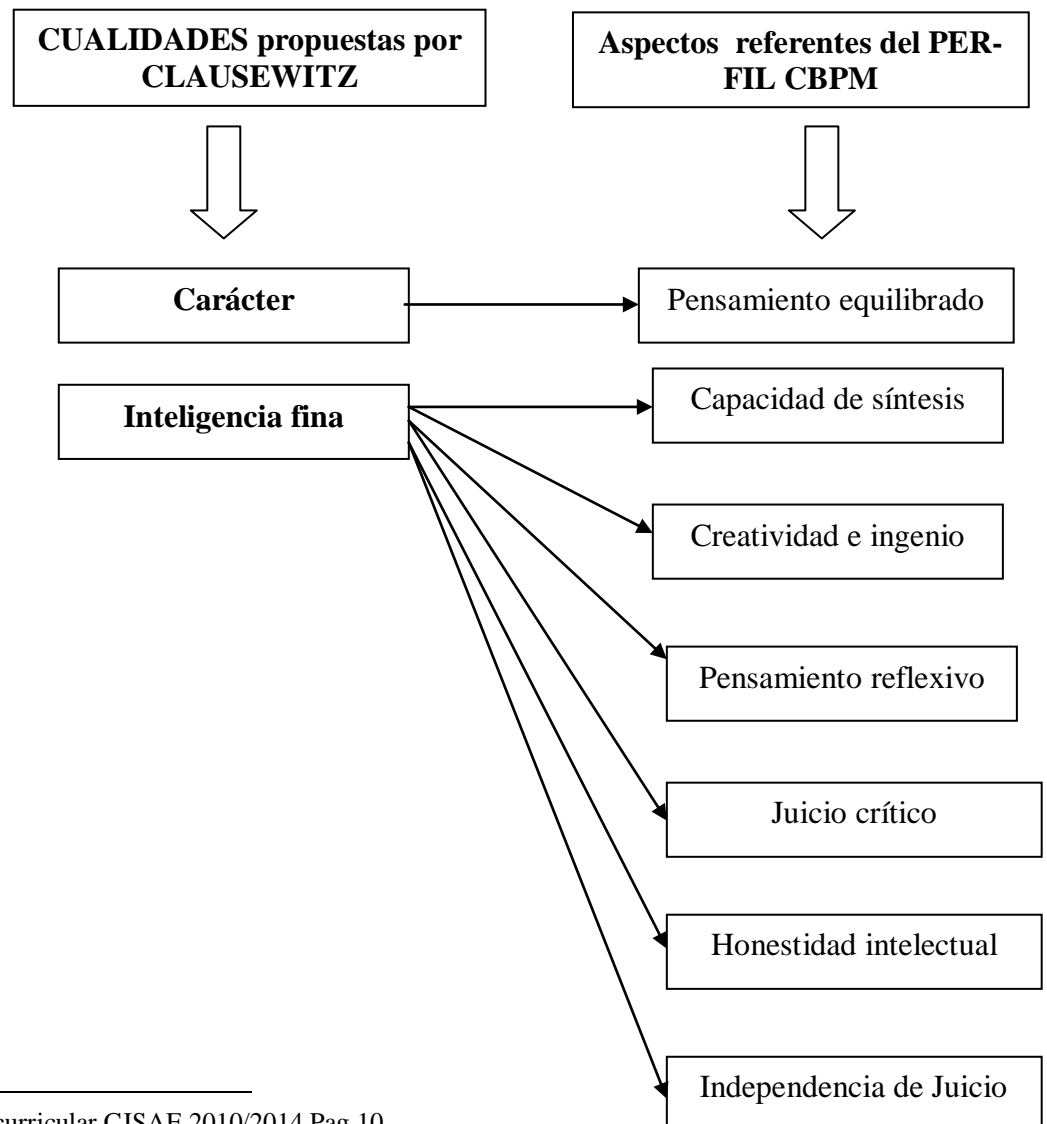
CUALIDADES propuestas por CLAUSEWITZ

Aspectos referentes del PERFIL CBPM

Carácter

Pensamiento equilibrado

Inteligencia fina

Capacidad de síntesis

Creatividad e ingenio

Pensamiento reflexivo

Juicio crítico

Honestidad intelectual

Independencia de Juicio

curricular CISAE 2010/2014 Pag 10